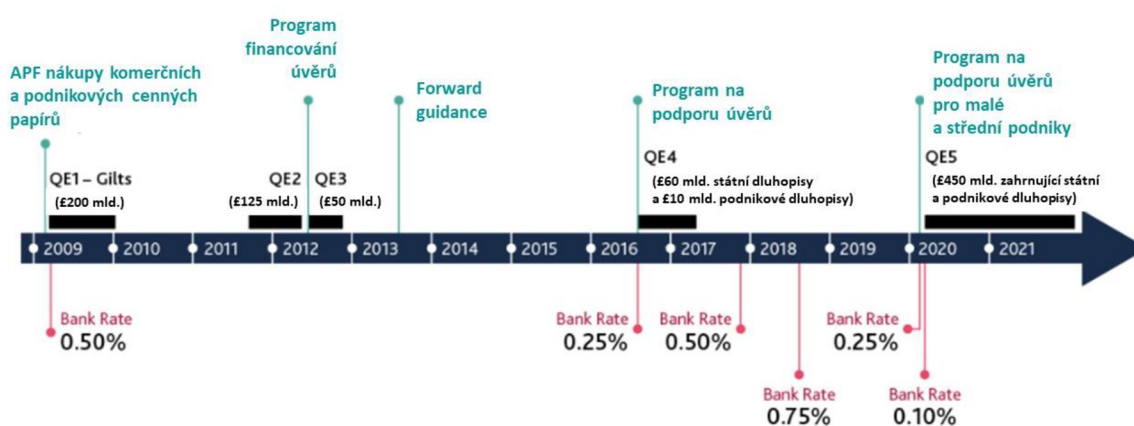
APF nákupy komerčních a podnikových cenných papírů

Program financování úvěrů

Forward guidance

Program na podporu úvěrů

Program na podporu úvěrů pro malé a střední podniky

QE1 – Gilts
(£200 mld.)

QE2
(£125 mld.)

QE3
(£50 mld.)

QE4
(£60 mld. státní dluhopisy a £10 mld. podnikové dluhopisy)

QE5
(£450 mld. zahrnující státní a podnikové dluhopisy)

2009 2010 2011 2012 2013 2014 2015 2016 2017 2018 2019 2020 2021

Bank Rate
0.50%

Bank Rate
0.25%

Bank Rate
0.50%

Bank Rate
0.75%

Bank Rate
0.25%

Bank Rate
0.10%